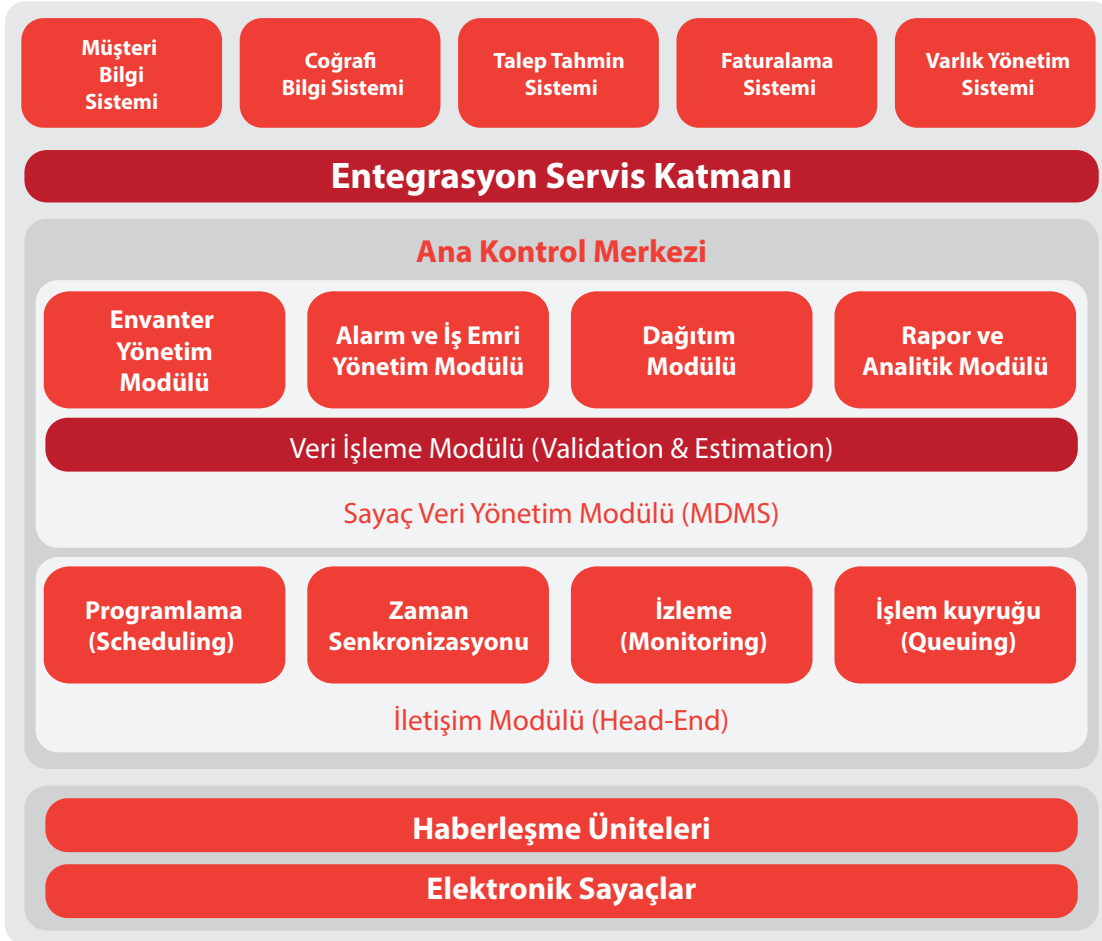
Müşteri Bilgi Sistemi

Coğrafi Bilgi Sistemi

Talep Tahmin Sistemi

Faturalama Sistemi

Varlık Yönetim Sistemi

Entegrasyon Servis Katmanı

Ana Kontrol Merkezi

Envanter Yönetim Modülü

Alarm ve İş Emri Yönetim Modülü

Dağıtım Modülü

Rapor ve Analitik Modülü

Veri İşleme Modülü (Validation & Estimation)

Sayaç Veri Yönetim Modülü (MDMS)

Programlama (Scheduling)

Zaman Senkronizasyonu

İzleme (Monitoring)

İşlem kuyruğu (Queuing)

İletişim Modülü (Head-End)

Haberleşme Üniteleri

Elektronik Sayaçlar